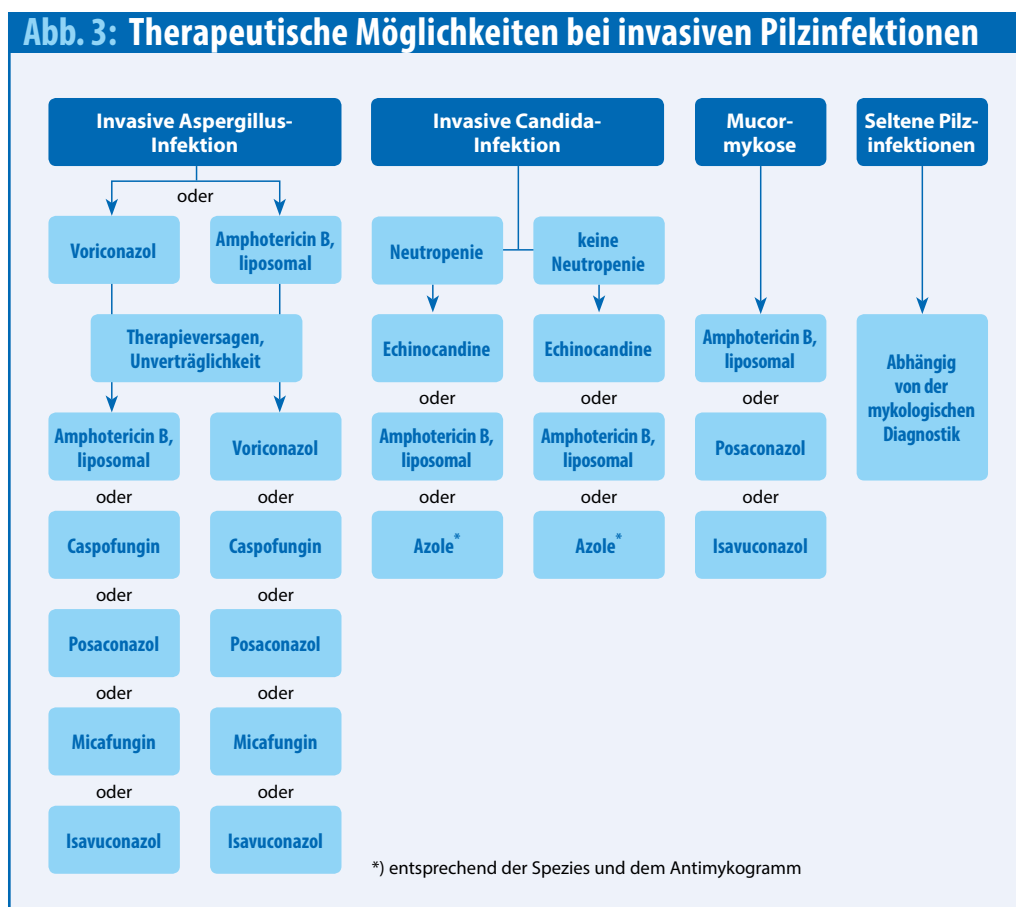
Abb. 3: Therapeutische Möglichkeiten bei invasiven Pilzinfektionen

Invasive Aspergillus-Infektion

oder

Voriconazol

Amphotericin B, liposomal

Therapieversagen, Unverträglichkeit

Amphotericin B, liposomal

oder

Caspofungin

oder

Posaconazol

oder

Micafungin

oder

Isavuconazol

Voriconazol

oder

Caspofungin

oder

Posaconazol

oder

Micafungin

oder

Isavuconazol

Invasive Candida-Infektion

Neutropenie

Echinocandine

oder

Amphotericin B, liposomal

oder

Azole*

keine Neutropenie

Echinocandine

oder

Amphotericin B, liposomal

oder

Azole*

Mucormykose

Amphotericin B, liposomal

oder

Posaconazol

oder

Isavuconazol

Seltene Pilzinfektionen

Abhängig von der mykologischen Diagnostik

*) entsprechend der Spezies und dem Antimykogramm